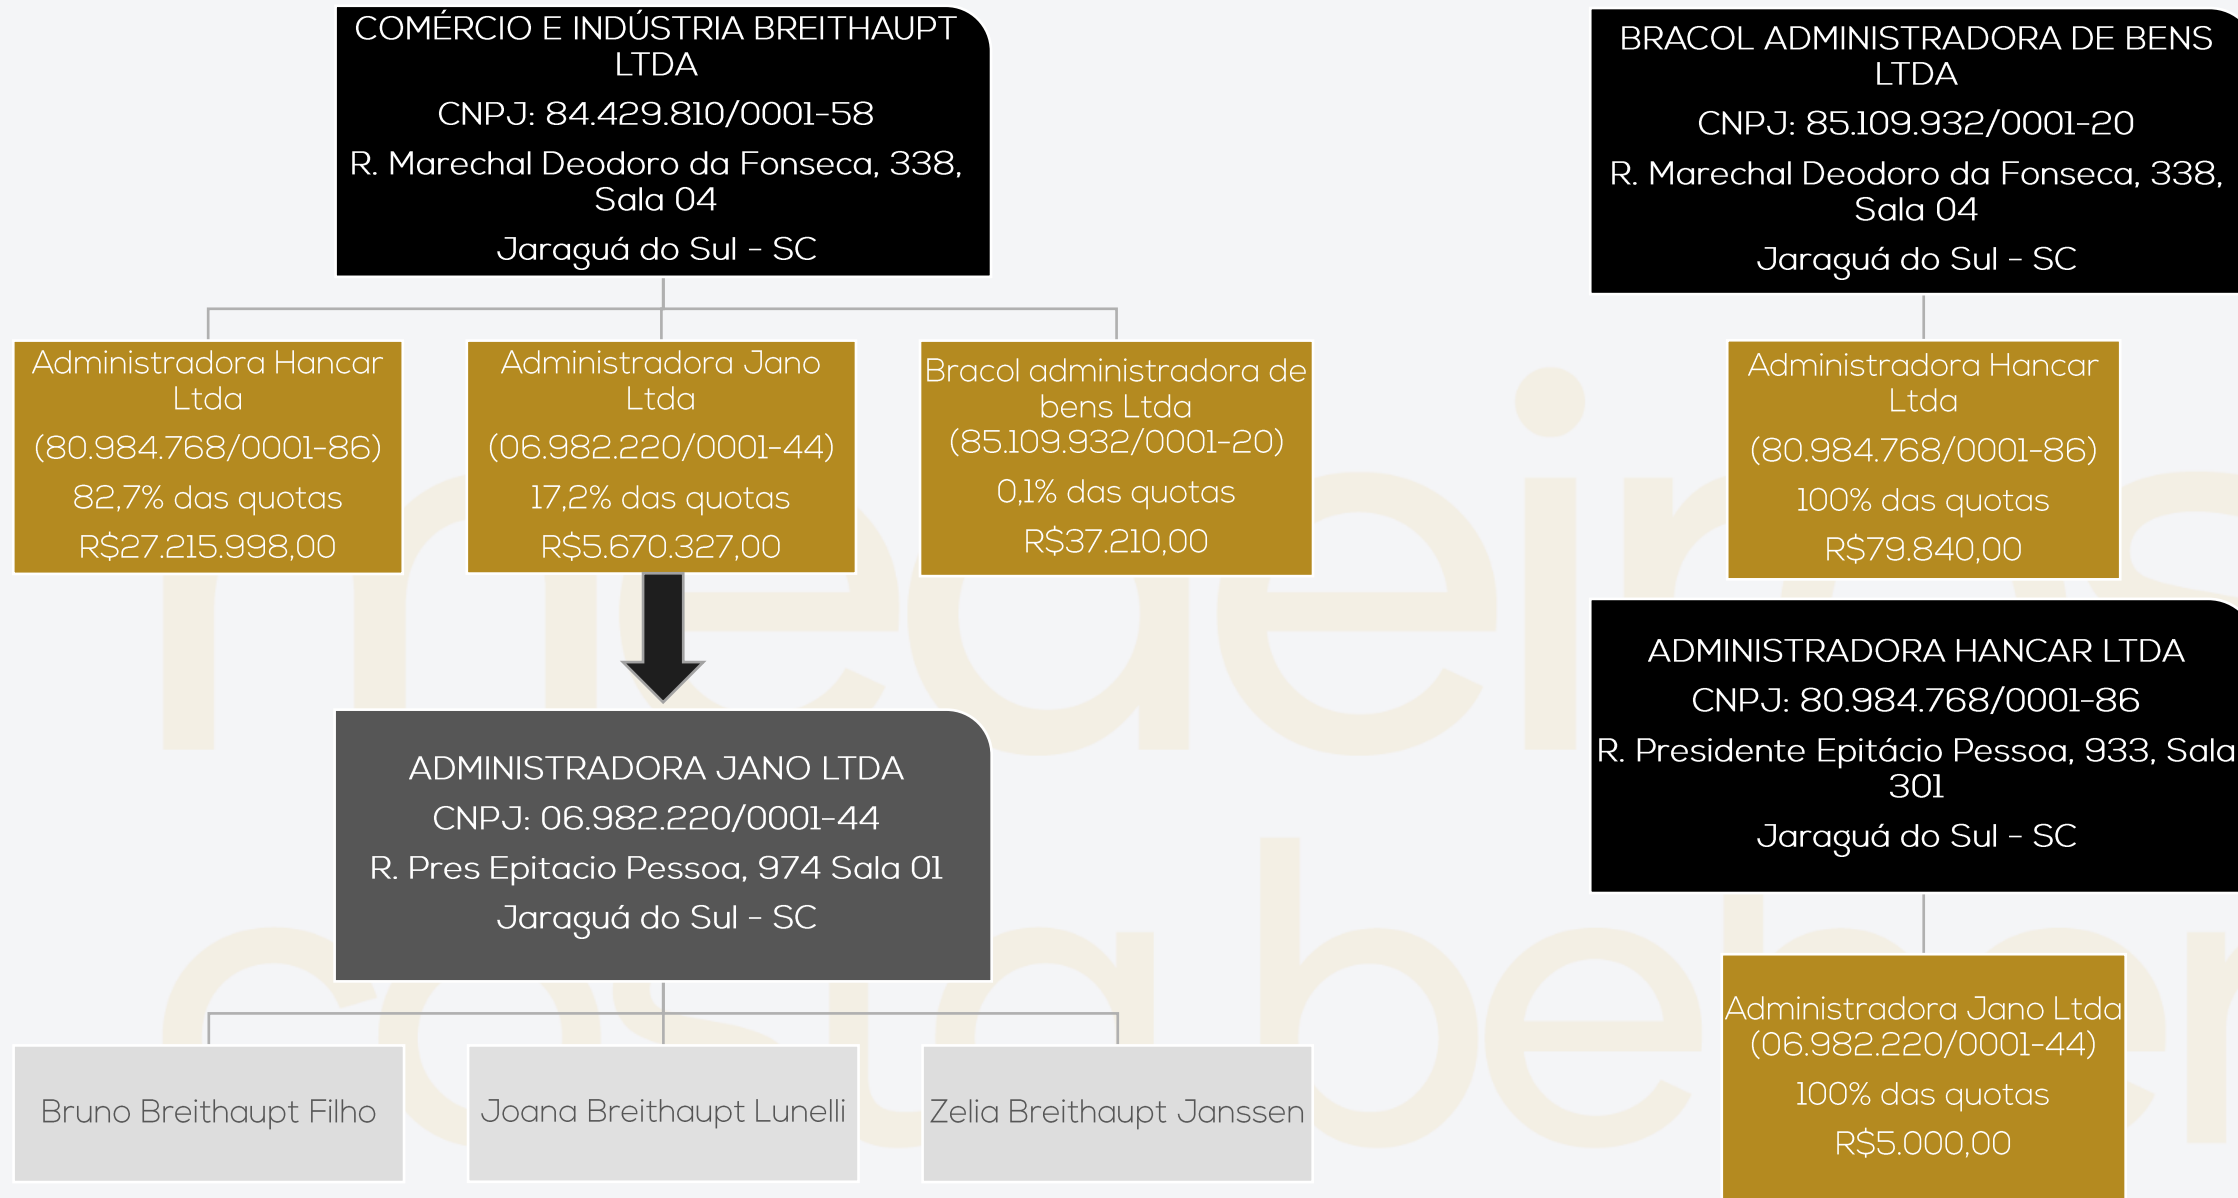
COMÉRCIO E INDÚSTRIA BREITHAUPT LTDA
CNPJ: 84.429.810/0001-58
R. Marechal Deodoro da Fonseca, 338, Sala 04
Jaraguá do Sul - SC

Administradora Hancar Ltda
(80.984.768/0001-86)
82,7% das quotas
R$27.215.998,00

Administradora Jano Ltda
(06.982.220/0001-44)
17,2% das quotas
R$5.670.327,00

Bracol administradora de bens Ltda
(85.109.932/0001-20)
0,1% das quotas
R$37.210,00

ADMINISTRADORA JANO LTDA
CNPJ: 06.982.220/0001-44
R. Pres Epitacio Pessoa, 974 Sala 01
Jaraguá do Sul - SC

Bruno Breithaupt Filho

Joana Breithaupt Lunelli

Zelia Breithaupt Janssen

BRACOL ADMINISTRADORA DE BENS LTDA
CNPJ: 85.109.932/0001-20
R. Marechal Deodoro da Fonseca, 338, Sala 04
Jaraguá do Sul - SC

Administradora Hancar Ltda
(80.984.768/0001-86)
100% das quotas
R$79.840,00

ADMINISTRADORA HANCAR LTDA
CNPJ: 80.984.768/0001-86
R. Presidente Epitácio Pessoa, 933, Sala 301
Jaraguá do Sul - SC

Administradora Jano Ltda
(06.982.220/0001-44)
100% das quotas
R$5.000,00